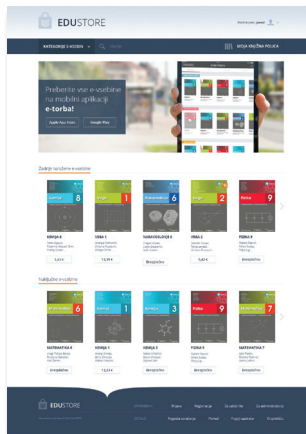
EDUSTORE

KATEGORIJE E-VSEBIN

MOJA VIRTUALNA POLICA

Preberite vse e-vsebine na mobilni aplikaciji e-torba!

Apple App Store

Google Play

Zadnje izdane e-vsebine

KEMIJA 8

FIZIKA 1

MATEMATIKA 6

FIZIKA 2

FIZIKA 9

Brezplačno

Najbolj iskane e-vsebine

MATEMATIKA 6

FIZIKA 1

MATEMATIKA 3

FIZIKA 9

MATEMATIKA 7

Brezplačno

EDUSTORE

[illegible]